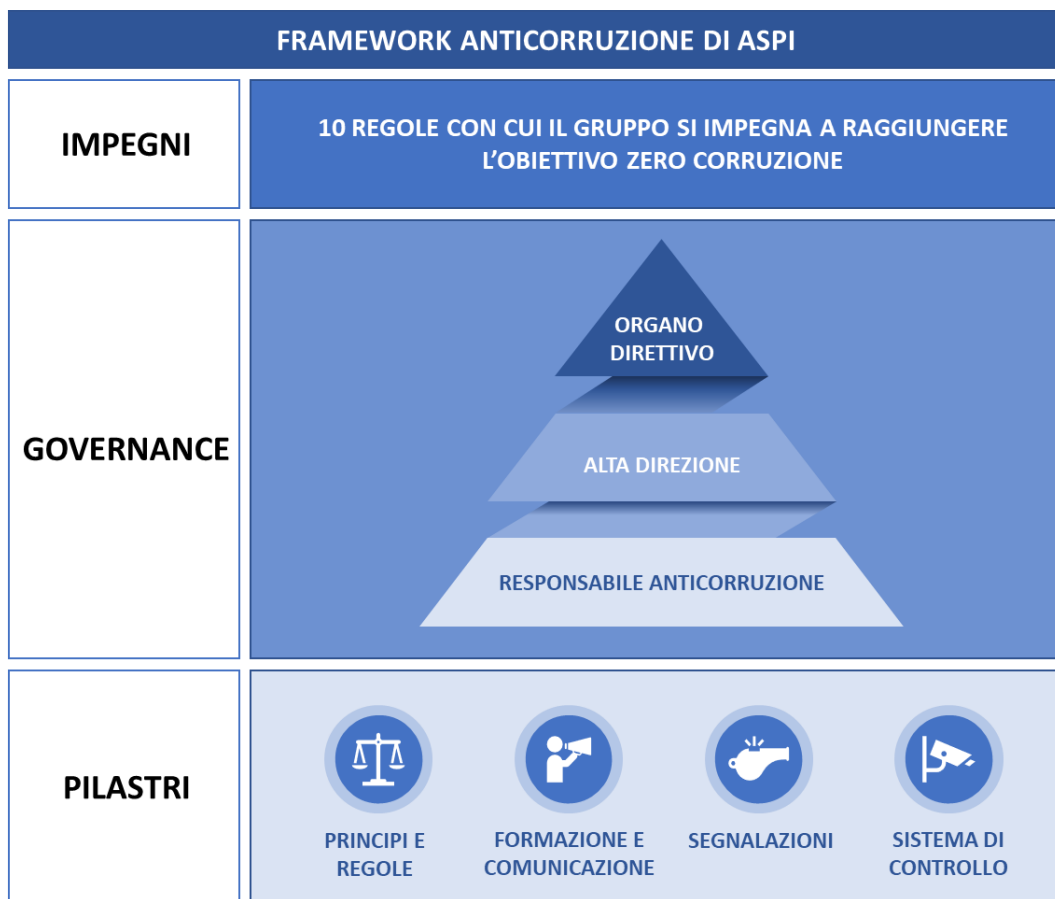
FRAMEWORK ANTICORRUZIONE DI ASPI

IMPEGNI

10 REGOLE CON CUI IL GRUPPO SI IMPEGNA A RAGGIUNGERE L'OBIETTIVO ZERO CORRUZIONE

GOVERNANCE

ORGANO DIRETTIVO

ALTA DIREZIONE

RESPONSABILE ANTICORRUZIONE

PILASTRI

PRINCIPI E REGOLE

FORMAZIONE E COMUNICAZIONE

SEGNALAZIONI

SISTEMA DI CONTROLLO